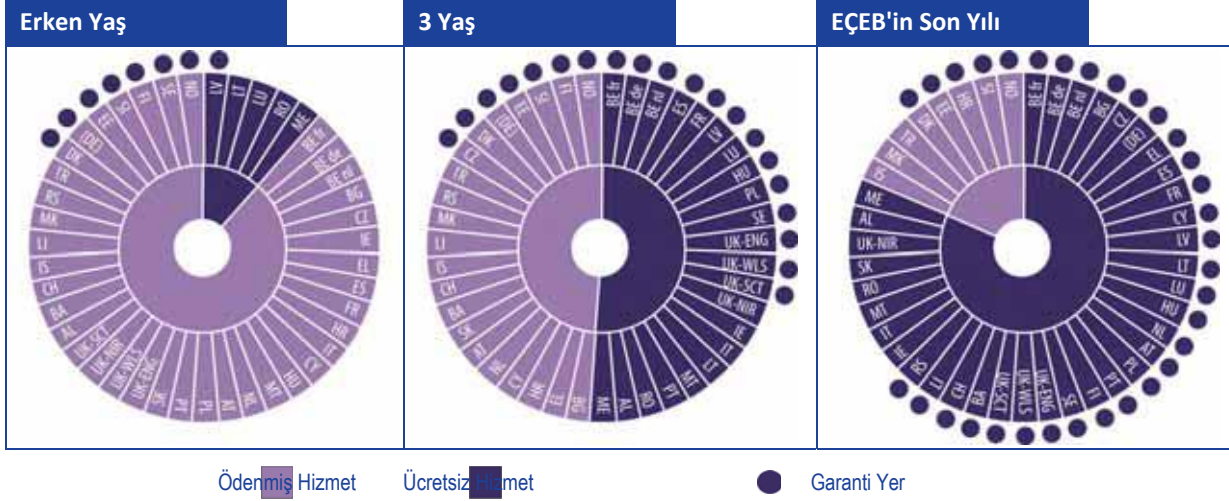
Erken Yaş

3 Yaş

EÇEB'in Son Yılı

NO SE FI IS EE (DE) DK TR RS MK LI IS CH BA AL UK-SCT UK-NIR UK-WLS UK-ENG SK PT PL AT NL MT HU CY HR FR ES EL IE CZ BG BE nl BE de BE fr ME RO LU LT LV

NO FI SE EE (DE) DK CZ TR RS MK LI IS CH BA SK RO NL CY HR EL BG BE fr BE de BE nl ES FR LV LU HU PL SE UK-ENG UK-WLS UK-SCT UK-NIR IE LT MT PT SI AL ME

NO IS SE HR EE DK TR MK IS ME AL UK-NIR SK RO MT IT HR RS LI CH BA UK-SCT UK-WLS UK-ENG SE FI PT PL AT NL HU LU LT LV CY FR ES EL (DE) CZ BG BE nl BE de BE fr

Ödenmiş Hizmet Ücretsiz Hizmet Garanti Yer